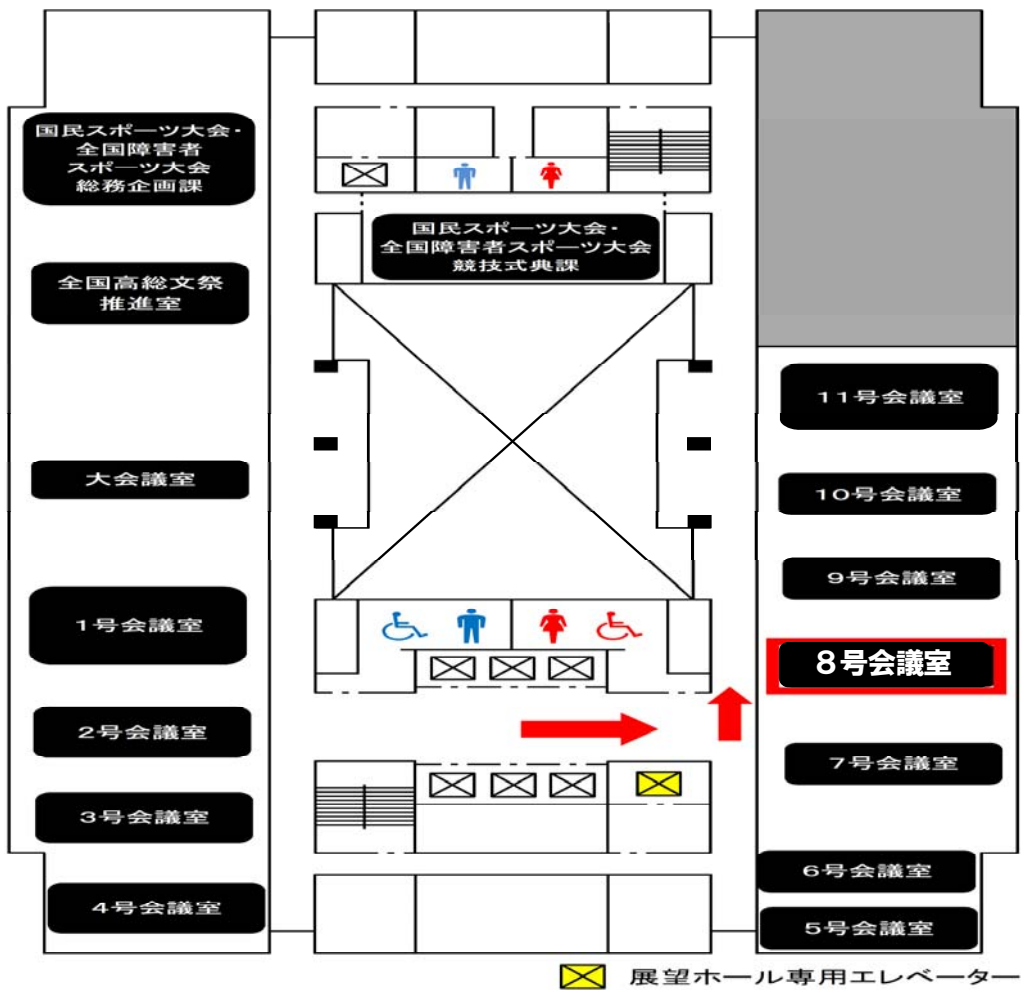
国民スポーツ大会・全国障害者スポーツ大会総務企画課

国民スポーツ大会・全国障害者スポーツ大会競技式典課

全国高総文祭推進室

11号会議室

10号会議室

大会議室

9号会議室

1号会議室

8号会議室

2号会議室

7号会議室

3号会議室

6号会議室

4号会議室

5号会議室

展望ホール専用エレベーター